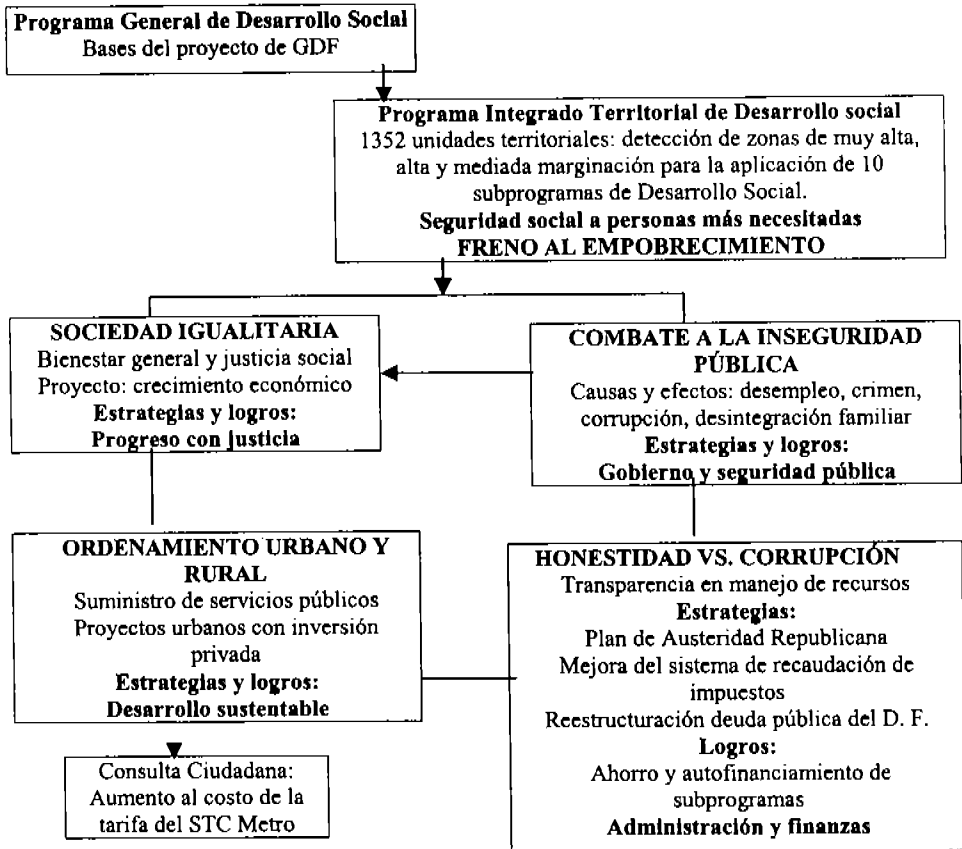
**Programa General de Desarrollo Social**
Bases del proyecto de GDF

**Programa Integrado Territorial de Desarrollo social**
1352 unidades territoriales: detección de zonas de muy alta, alta y mediada marginación para la aplicación de 10 subprogramas de Desarrollo Social.
**Seguridad social a personas más necesitadas**
**FRENO AL EMPOBRECIMIENTO**

**SOCIEDAD IGUALITARIA**
Bienestar general y justicia social
Proyecto: crecimiento económico
**Estrategias y logros:**
**Progreso con justicia**

**COMBATE A LA INSEGURIDAD PÚBLICA**
Causas y efectos: desempleo, crimen, corrupción, desintegración familiar
**Estrategias y logros:**
**Gobierno y seguridad pública**

**ORDENAMIENTO URBANO Y RURAL**
Suministro de servicios públicos
Proyectos urbanos con inversión privada
**Estrategias y logros:**
**Desarrollo sustentable**

**HONESTIDAD VS. CORRUPCIÓN**
Transparencia en manejo de recursos
**Estrategias:**
Plan de Austeridad Republicana
Mejora del sistema de recaudación de impuestos
Reestructuración deuda pública del D. F.
**Logros:**
Ahorro y autofinanciamiento de subprogramas
**Administración y finanzas**

Consulta Ciudadana:
Aumento al costo de la tarifa del STC Metro